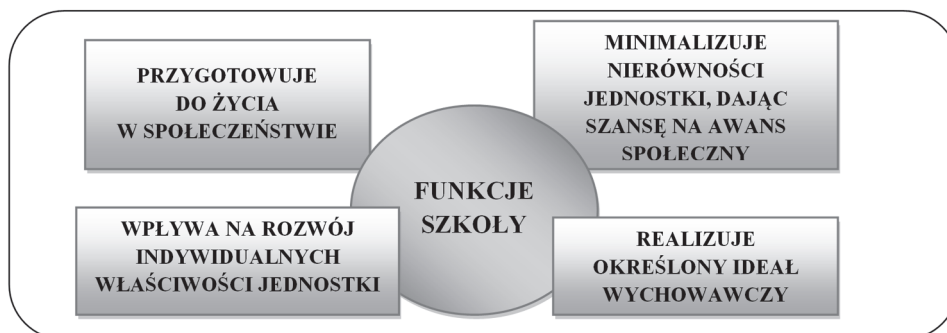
PRZYGOTOWUJE DO ŻYCIA W SPOŁECZEŃSTWIE

MINIMALIZUJE NIERÓWNOŚCI JEDNOSTKI, DAJĄC SZANSĘ NA AWANS SPOŁECZNY

FUNKCJE SZKOŁY

WPŁYWA NA ROZWÓJ INDYWIDUALNYCH WŁAŚCIWOŚCI JEDNOSTKI

REALIZUJE OKREŚLONY IDEAŁ WYCHOWAWCZY